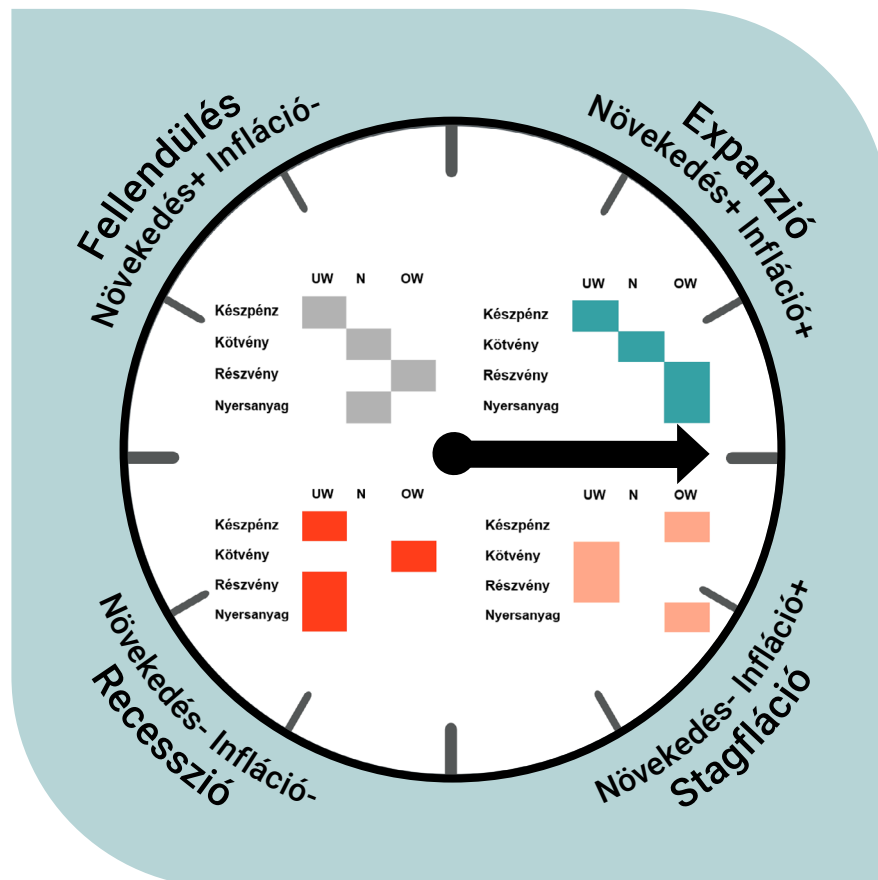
Fellendülés
Növekedés+ Infláció-

Expanzió
Növekedés+ Infláció+

UW N OW
Készpénz
Kötvény
Részvény
Nyersanyag

UW N OW
Készpénz
Kötvény
Részvény
Nyersanyag

UW N OW
Készpénz
Kötvény
Részvény
Nyersanyag

UW N OW
Készpénz
Kötvény
Részvény
Nyersanyag

Növekedés- Infláció-
Recesszió

Növekedés- Infláció+
Stagfláció